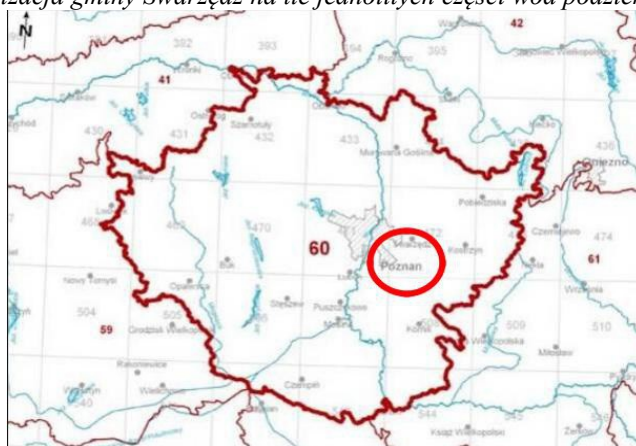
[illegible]zacja gminy Swarzędz na tle jednolitych części wód podziem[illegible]

N

392
393
395
42
41
431
432
433
436
Gniezno
Szamotuły
Murowana Goślina
Pobiedziska
60
470
Swarzędz
Poznań
Kostrzyn
474
61
Czerniejewo
Września
Nowy Tomyśl
504
59
Opalenica
Buk
Stęszew
Puszczykowo
Mosina
Grodzisk Wielkopolski
505
509
510
Kórnik
Środa Wielkopolska
Miłosław
Czempiń
544
Kościan
Książ Wielkopolski
Zaniemyśl